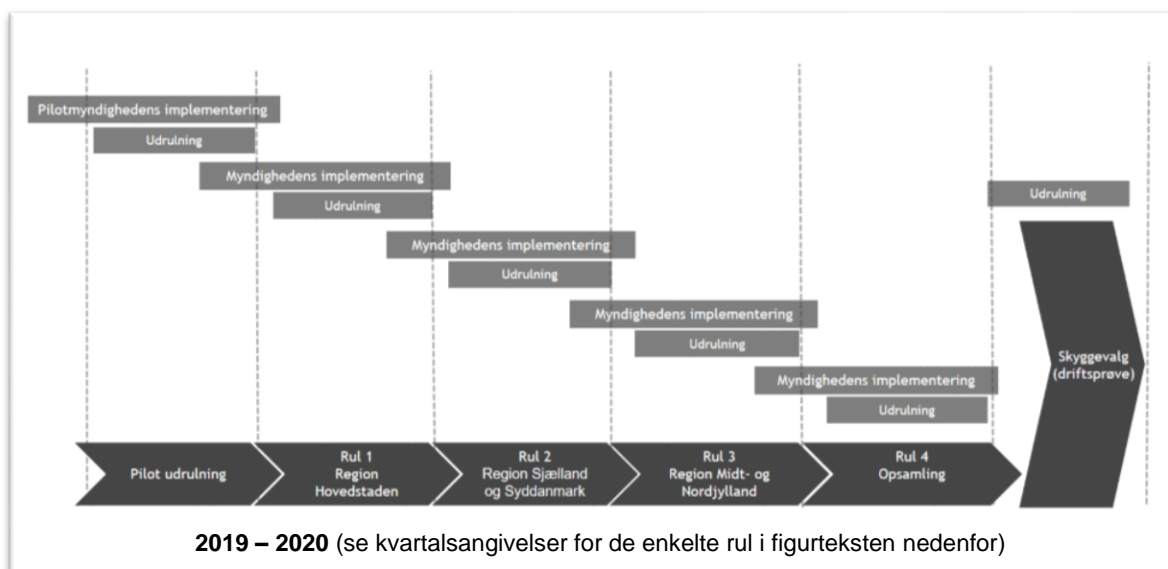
Pilotmyndighedens implementering

Udrulning

Myndighedens implementering

Udrulning

Udrulning

Myndighedens implementering

Udrulning

Myndighedens implementering

Udrulning

Myndighedens implementering

Udrulning

Skyggevalg (driftsprøve)

Pilot udrulning

Rul 1 Region Hovedstaden

Rul 2 Region Sjælland og Syddanmark

Rul 3 Region Midt- og Nordjylland

Rul 4 Opsamling

**2019 – 2020** (se kvartalsangivelser for de enkelte rul i figurteksten nedenfor)